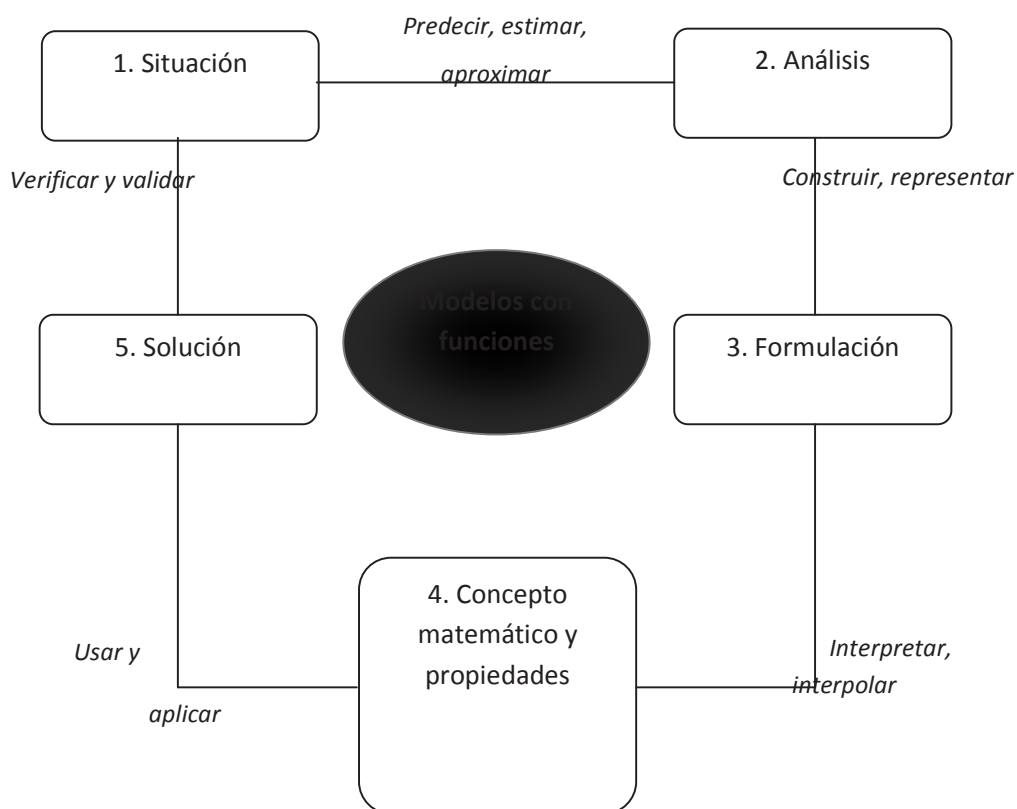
1. Situación

Predecir, estimar, aproximar

2. Análisis

Verificar y validar

Construir, representar

Modelos con funciones

5. Solución

3. Formulación

4. Concepto matemático y propiedades

Usar y aplicar

Interpretar, interpolar